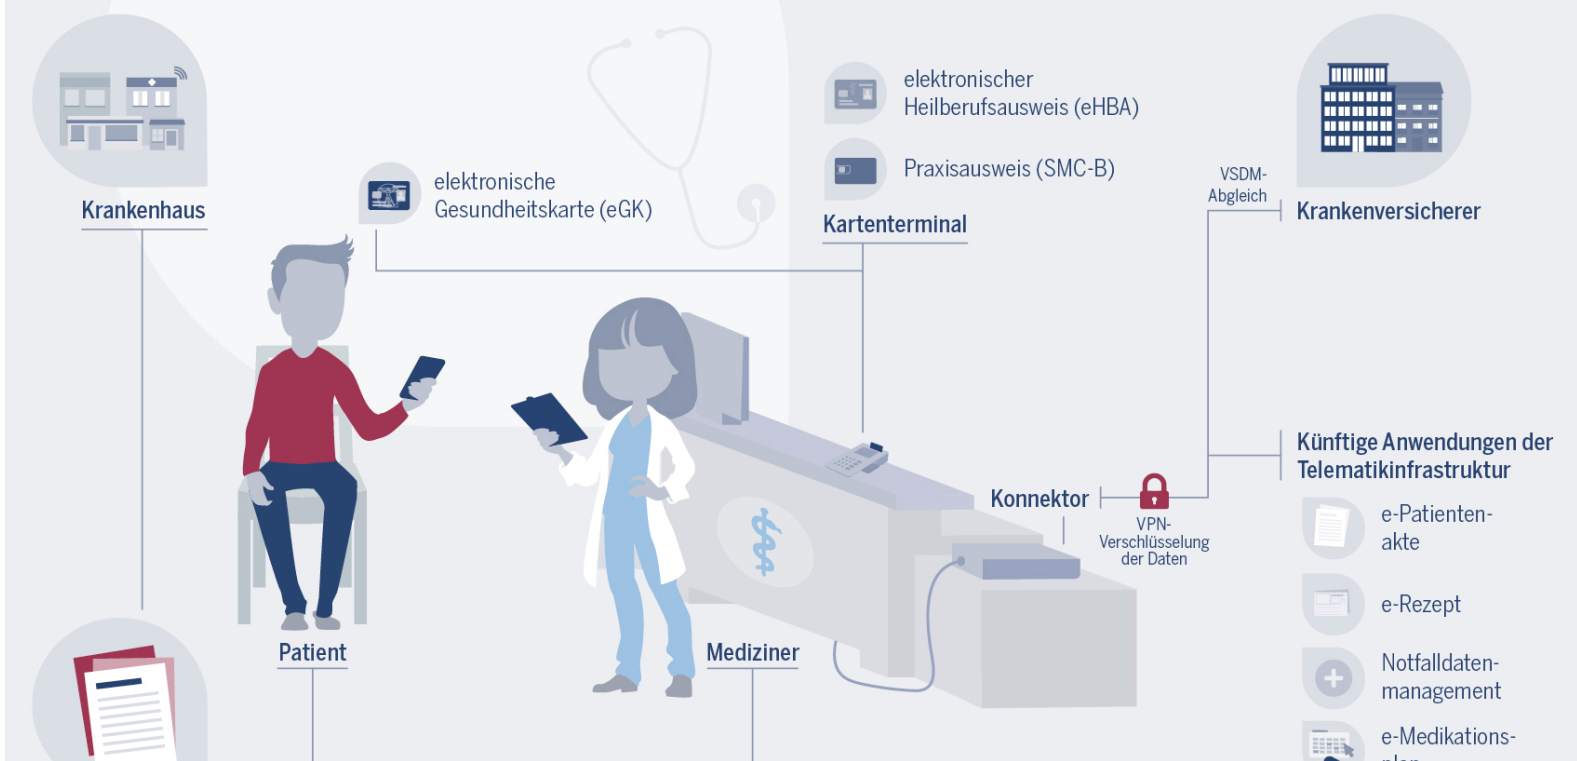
Krankenhaus

elektronische Gesundheitskarte (eGK)

elektronischer Heilberufsausweis (eHBA)

Praxisausweis (SMC-B)

Kartenterminal

VSDM-Abgleich

Krankenversicherer

Künftige Anwendungen der Telematikinfrastruktur

e-Patientenakte

e-Rezept

Notfalldatenmanagement

e-Medikations-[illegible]

Konnektor

VPN-Verschlüsselung der Daten

Patient

Mediziner